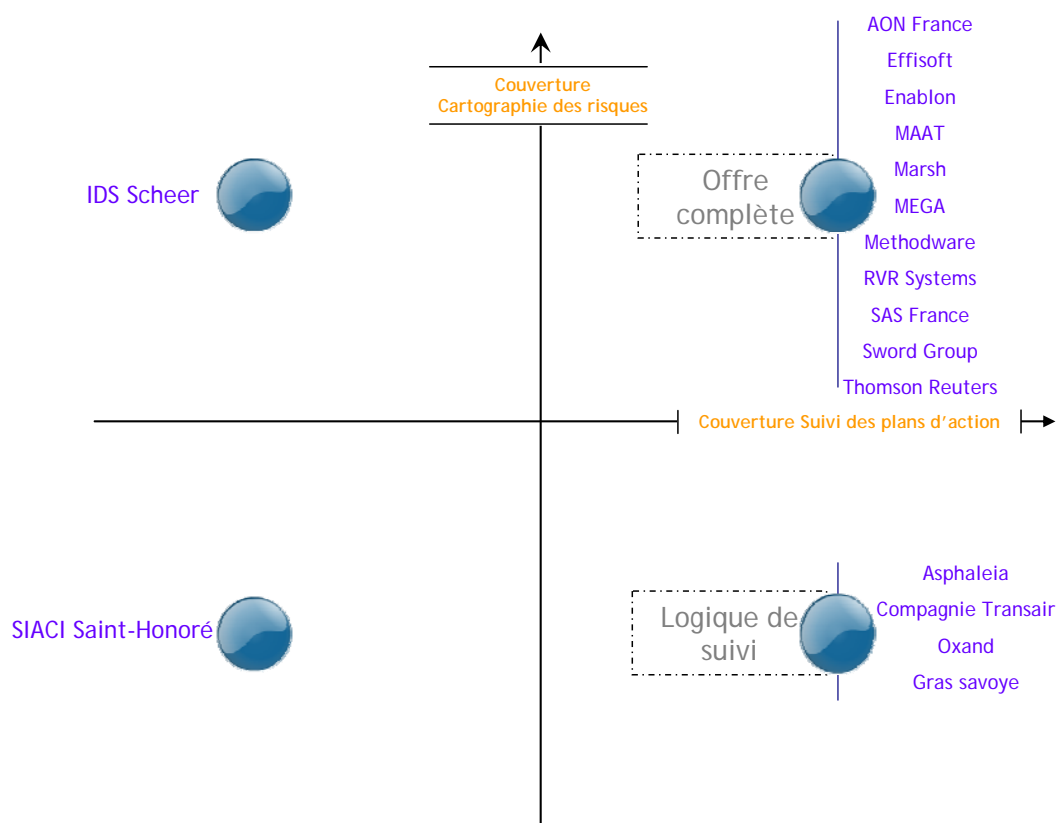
Couverture
Cartographie des risques

IDS Scheer

Offre complète

AON France
Effisoft
Enablon
MAAT
Marsh
MEGA
Methodware
RVR Systems
SAS France
Sword Group
Thomson Reuters

Couverture Suivi des plans d'action

SIACI Saint-Honoré

Logique de suivi

Asphaleia
Compagnie Transair
Oxand
Gras savoye